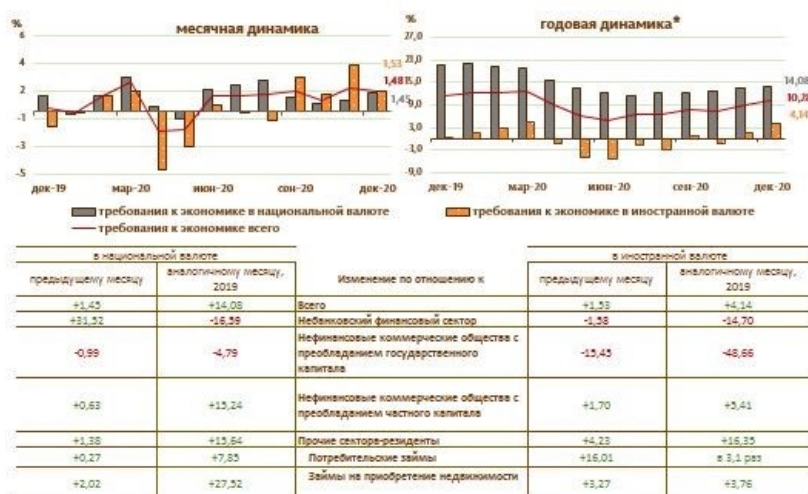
%

месячная динамика

6
4
2
-1
-3
-5

1,53
1,48
1,45

дек-19
мар-20
июн-20
сен-20
дек-20

%

годовая динамика*

27,0
21,0
15,0
9,0
3,0
-3,0
-9,0

14,08
10,28
4,14

дек-19
мар-20
июн-20
сен-20
дек-20

требования к экономике в национальной валюте
требования к экономике всего
требования к экономике в иностранной валюте

| в национальной валюте | | | в иностранной валюте | |
|---|---|---|---|---|
| предыдущему месяцу | аналогичному месяцу, 2019 | Изменение по отношению к | предыдущему месяцу | аналогичному месяцу, 2019 |
| +1,45 | +14,08 | Всего | +1,53 | +4,14 |
| +31,52 | -16,59 | Небанковский финансовый сектор | -1,58 | -14,70 |
| -0,99 | -4,79 | Нефинансовые коммерческие общества с преобладанием государственного капитала | -15,45 | -48,66 |
| +0,63 | +15,24 | Нефинансовые коммерческие общества с преобладанием частного капитала | +1,70 | +5,41 |
| +1,38 | +15,64 | Прочие сектора-резиденты | +4,23 | +16,35 |
| +0,27 | +7,85 | Потребительские займы | +16,01 | в 3,1 раз |
| +2,02 | +27,52 | Займы на приобретение недвижимости | +3,27 | +3,76 |